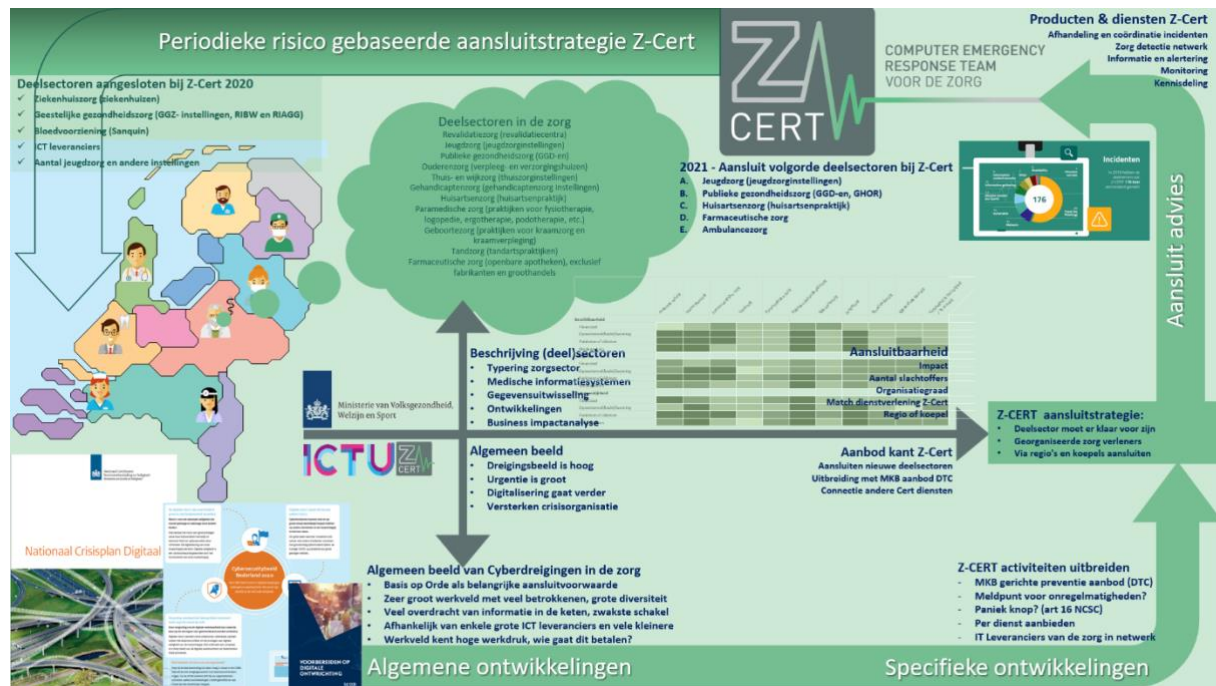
Periodieke risico gebaseerde aansluitstrategie Z-Cert

Deelsectoren aangesloten bij Z-Cert 2020
✓ Ziekenhuiszorg (ziekenhuizen)
✓ Geestelijke gezondheidszorg (GGZ- instellingen, RIBW en RIAGG)
✓ Bloedvoorziening (Sanquin)
✓ ICT leveranciers
✓ Aantal jeugdzorg en andere instellingen

Z CERT
COMPUTER EMERGENCY RESPONSE TEAM VOOR DE ZORG

Producten & diensten Z-Cert
Afhandeling en coördinatie incidenten
Zorg detectie netwerk
Informatie en alertering
Monitoring
Kennisdeling

Deelsectoren in de zorg
Revalidatiezorg (revalidatiecentra)
Jeugdzorg (jeugdzorginstellingen)
Publieke gezondheidszorg (GGD-en)
Ouderenzorg (verpleeg- en verzorgingshuizen)
Thuis- en wijkzorg (thuiszorginstellingen)
Gehandicaptenzorg (gehandicaptenzorg instellingen)
Huisartsenzorg (huisartsenpraktijk)
Paramedische zorg (praktijken voor fysiotherapie, logopedie, ergotherapie, podotherapie, etc.)
Geboortezorg (praktijken voor kraamzorg en kraamverpleging)
Tandzorg (tandartspraktijken)
Farmaceutische zorg (openbare apotheken), exclusief fabrikanten en groothandels

2021 - Aansluit volgorde deelsectoren bij Z-Cert
A. Jeugdzorg (jeugdzorginstellingen)
B. Publieke gezondheidszorg (GGD-en, GHOR)
C. Huisartsenzorg (huisartsenpraktijk)
D. Farmaceutische zorg
E. Ambulancezorg

Incidenten
176

Aansluit advies

Beschrijving (deel)sectoren
• Typering zorgsector
• Medische informatiesystemen
• Gegevensuitwisseling
• Ontwikkelingen
• Business impactanalyse

Aansluitbaarheid
Impact
Aantal slachtoffers
Organisatiegraad
Match dienstverlening Z-Cert
Regio of koepel

Ministerie van Volksgezondheid, Welzijn en Sport

ICTU Z CERT

Algemeen beeld
• Dreigingsbeeld is hoog
• Urgentie is groot
• Digitalisering gaat verder
• Versterken crisisorganisatie

Aanbod kant Z-Cert
Aansluiten nieuwe deelsectoren
Uitbreiding met MKB aanbod DTC
Connectie andere Cert diensten

Z-CERT aansluitstrategie:
• Deelsector moet er klaar voor zijn
• Georganiseerde zorg verleners
• Via regio's en koepels aansluiten

Nationaal Crisisplan Digitaal

Cyberveiligheid Nederland

VOORBEREIDEN OP DIGITALE ONTWRICHTING

Algemeen beeld van Cyberdreigingen in de zorg
• Basis op Orde als belangrijke aansluitvoorwaarde
• Zeer groot werkveld met veel betrokkenen, grote diversiteit
• Veel overdracht van informatie in de keten, zwakste schakel
• Afhankelijk van enkele grote ICT leveranciers en vele kleinere
• Werkveld kent hoge werkdruk, wie gaat dit betalen?

Z-CERT activiteiten uitbreiden
- MKB gerichte preventie aanbod (DTC)
- Meldpunt voor onregelmatigheden?
- Paniek knop? (art 16 NCSC)
- Per dienst aanbieden
- IT Leveranciers van de zorg in netwerk

Algemene ontwikkelingen
Specifieke ontwikkelingen